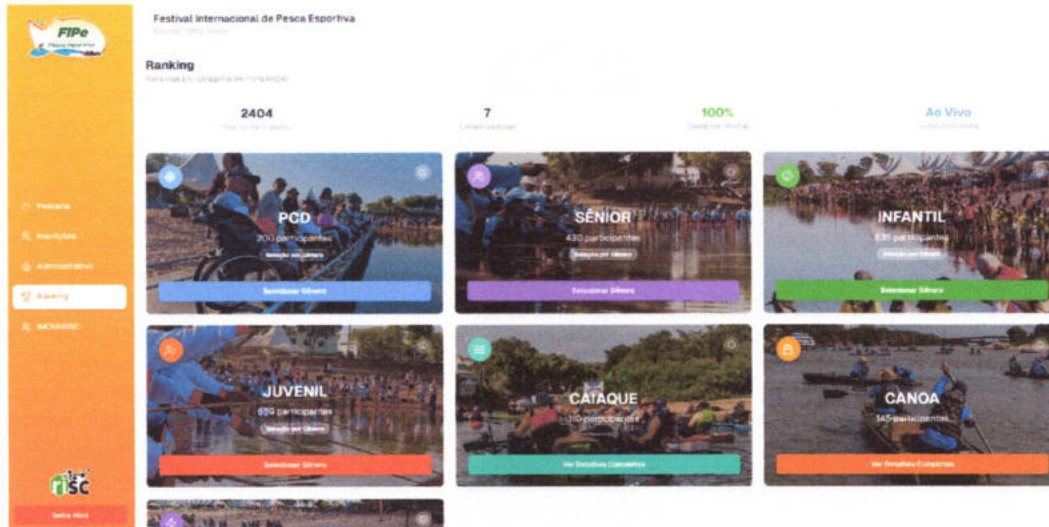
FIPe

Festival Internacional de Pesca Esportiva

Ranking

2404

7

100%

Ao Vivo

Pescaria

Inscrições

Administrativo

Ranking

risc

PCD
200 participantes
Seleção por Gênero
Selecionar Gênero

SÊNIOR
430 participantes
Seleção por Gênero
Selecionar Gênero

INFANTIL
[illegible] participantes
Seleção por Gênero
Selecionar Gênero

JUVENIL
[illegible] participantes
Seleção por Gênero
Selecionar Gênero

CAIAQUE
110 participantes
Ver Detalhes Completos

CANOA
145 participantes
Ver Detalhes Completos